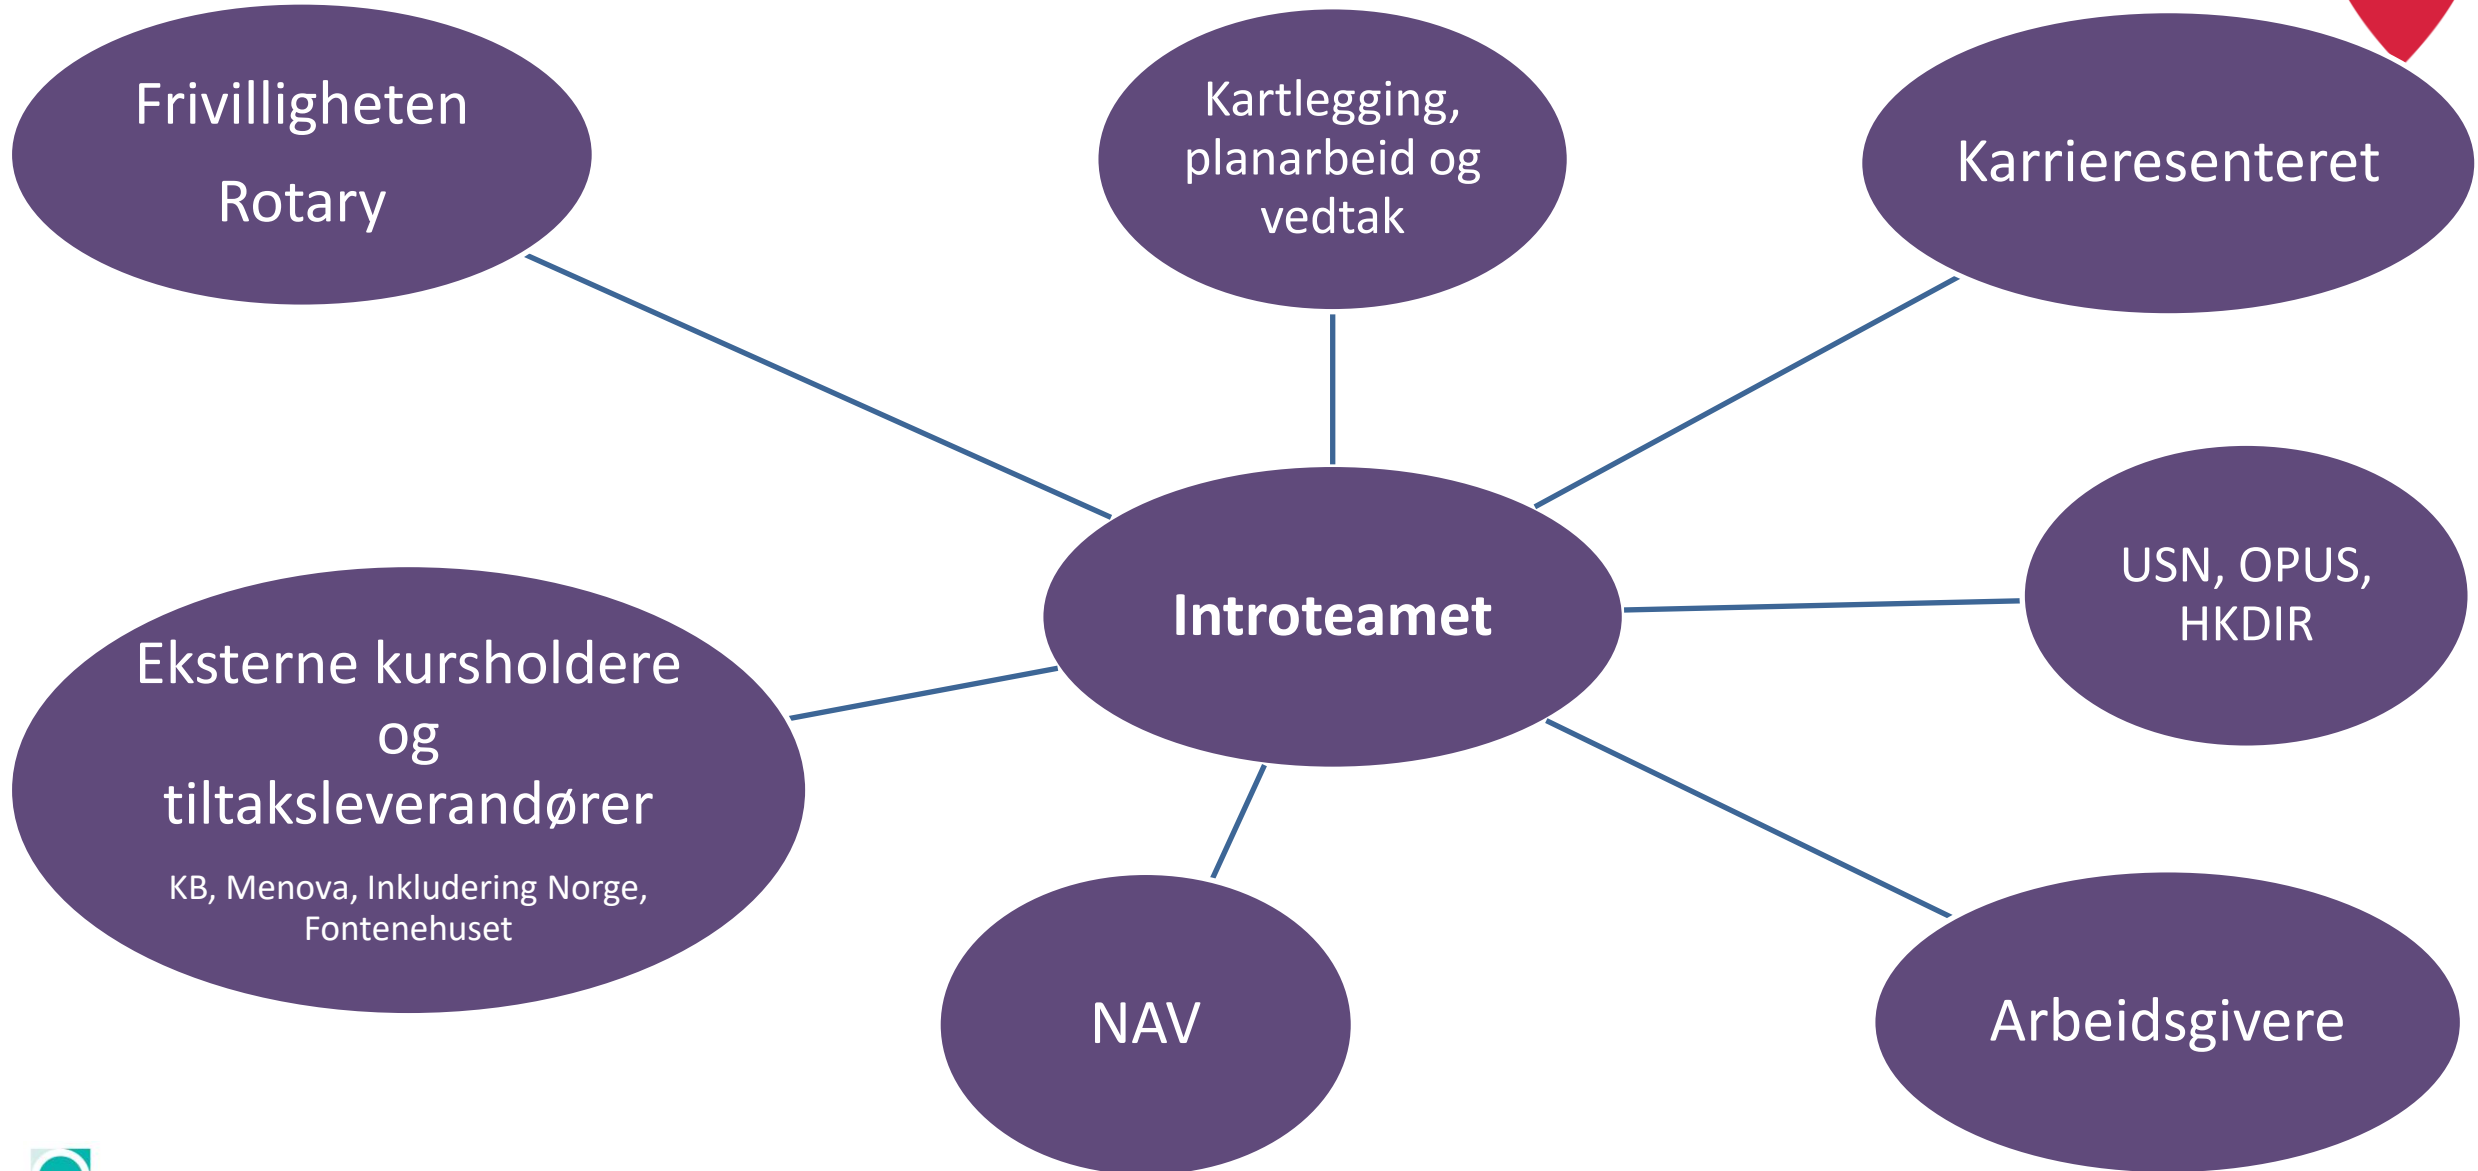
Frivilligheten
Rotary

Kartlegging, planarbeid og vedtak

Karrieresenteret

Introteamet

USN, OPUS, HKDIR

Eksterne kursholdere og tiltaksleverandører
KB, Menova, Inkludering Norge, Fontenehuset

NAV

Arbeidsgivere